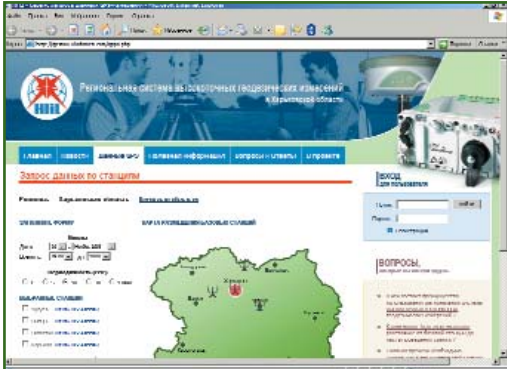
Региональная система высокоточных геодезических измерений в Харьковской области

главная | новости | данные GPS | полезная информация | вопросы и ответы | о проекте

Запрос данных по станциям

ВХОД для пользователя

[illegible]

Логин: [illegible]

Пароль: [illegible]

регистрация

КАРТА РАСПОЛОЖЕНИЯ СТАНЦИЙ

Харьков

ВЫБОРКА СТАНЦИЙ

ВОПРОСЫ,

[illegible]